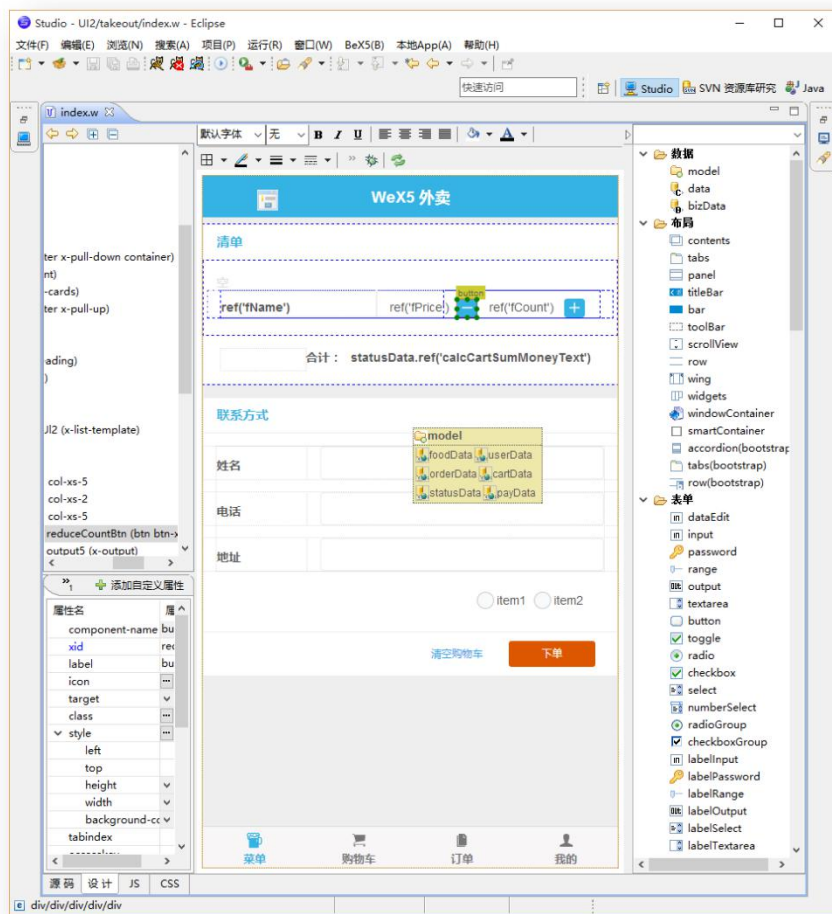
Studio - UI2/takeout/index.w - Eclipse

文件(F) 编辑(E) 浏览(N) 搜索(A) 项目(P) 运行(R) 窗口(W) BeX5(B) 本地App(A) 帮助(H)

快速访问

Studio SVN 资源库研究 Java

index.w

默认字体 无 B I U

ter x-pull-down container)
nt)
-cards)
ter x-pull-up)

ading)
)

Jl2 (x-list-template)

col-xs-5
col-xs-2
col-xs-5
reduceCountBtn (btn btn-x
output5 (x-output)

添加自定义属性

| 属性名 | 属 |
|---|---|
| component-name | bu |
| xid | rec |
| label | bu |
| icon | |
| target | |
| class | |
| style | |
| left | |
| top | |
| height | |
| width | |
| background-co | |
| tabindex | |

WeX5 外卖

清单

ref('fName') ref('fPrice') button ref('fCount')

合计： statusData.ref('calcCartSumMoneyText')

联系方式

model
foodData userData
orderData cartData
statusData payData

姓名

电话

地址

item1 item2

清空购物车 下单

菜单 购物车 订单 我的

数据
model
data
bizData
布局
contents
tabs
panel
titleBar
bar
toolBar
scrollView
row
wing
widgets
windowContainer
smartContainer
accordion(bootstrap
tabs(bootstrap)
row(bootstrap)
表单
dataEdit
input
password
range
output
textarea
button
toggle
radio
checkbox
select
numberSelect
radioGroup
checkboxGroup
labelInput
labelPassword
labelRange
labelOutput
labelSelect
labelTextarea

源码 设计 JS CSS

div/div/div/div/div